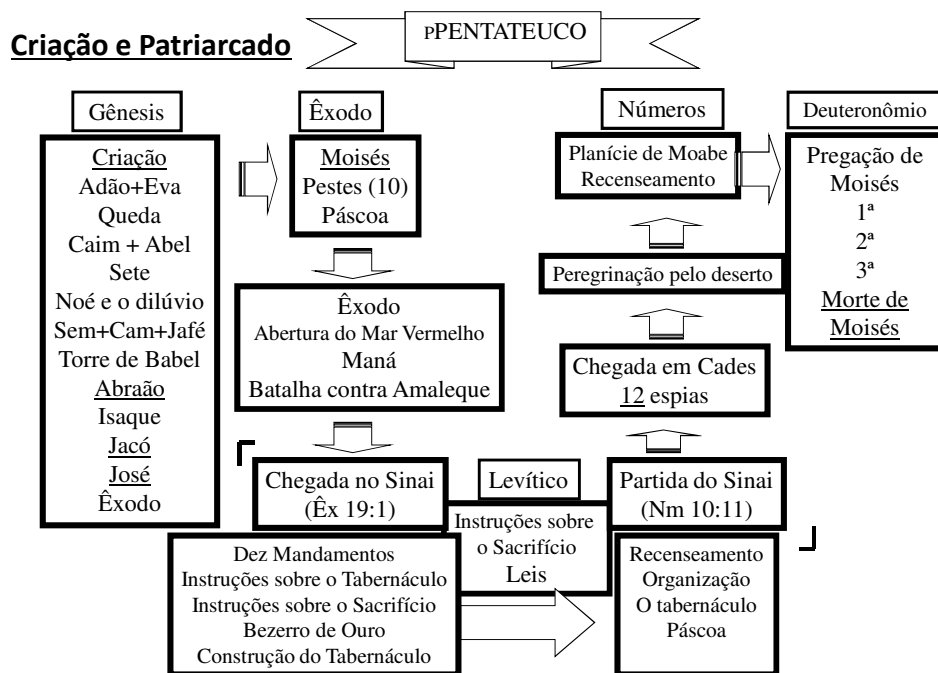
Criação e Patriarcado

PPENTATEUCO

Gênesis

Criação
Adão+Eva
Queda
Caim + Abel
Sete
Noé e o dilúvio
Sem+Cam+Jafé
Torre de Babel
Abraão
Isaque
Jacó
José
Êxodo

Êxodo

Moisés
Pestes (10)
Páscoa

Êxodo
Abertura do Mar Vermelho
Maná
Batalha contra Amaleque

Chegada no Sinai
(Êx 19:1)

Dez Mandamentos
Instruções sobre o Tabernáculo
Instruções sobre o Sacrifício
Bezerro de Ouro
Construção do Tabernáculo

Levítico

Instruções sobre o Sacrifício
Leis

Números

Planície de Moabe
Recenseamento

Peregrinação pelo deserto

Chegada em Cades
12 espias

Partida do Sinai
(Nm 10:11)

Recenseamento
Organização
O tabernáculo
Páscoa

Deuteronômio

Pregação de Moisés
1ª
2ª
3ª
Morte de Moisés